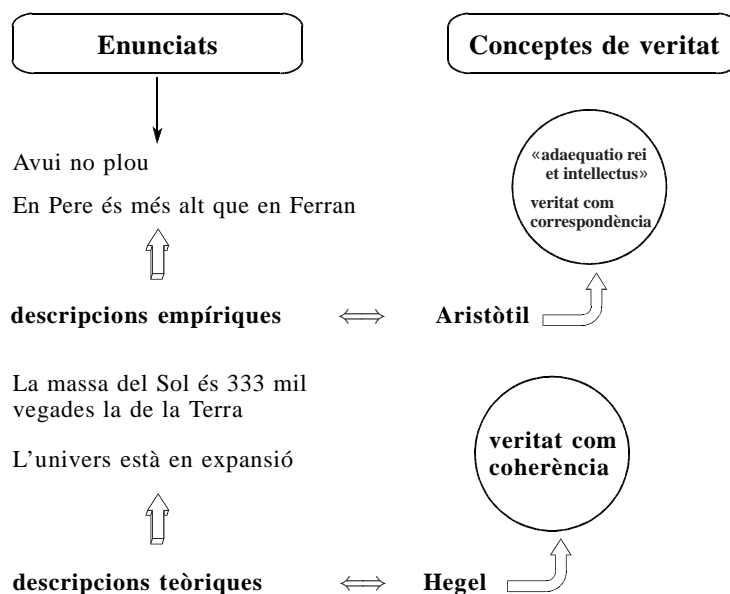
Enunciats

Conceptes de veritat

Avui no plou

En Pere és més alt que en Ferran

«adaequatio rei et intellectus»

veritat com correspondència

descripcions empíriques $\Longleftrightarrow$ Aristòtil

La massa del Sol és 333 mil vegades la de la Terra

L'univers està en expansió

veritat com coherència

descripcions teòriques $\Longleftrightarrow$ Hegel